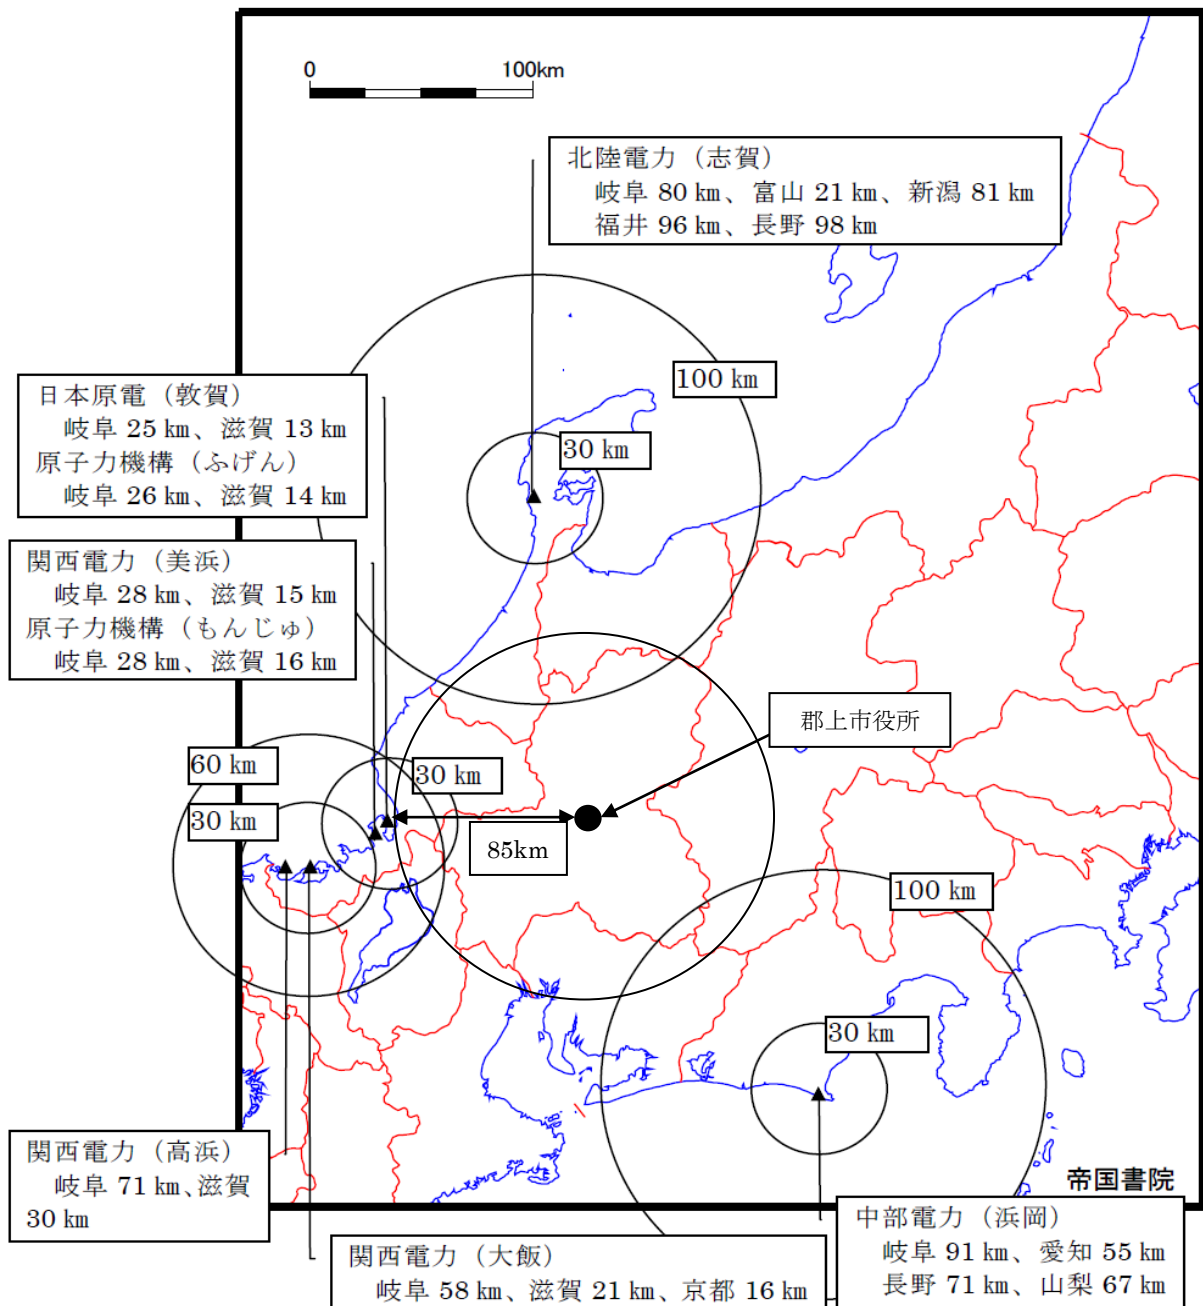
0
100km

北陸電力（志賀）
岐阜 80 ㎞、富山 21 ㎞、新潟 81 ㎞
福井 96 ㎞、長野 98 ㎞

100 ㎞

30 ㎞

日本原電（敦賀）
岐阜 25 ㎞、滋賀 13 ㎞
原子力機構（ふげん）
岐阜 26 ㎞、滋賀 14 ㎞

関西電力（美浜）
岐阜 28 ㎞、滋賀 15 ㎞
原子力機構（もんじゅ）
岐阜 28 ㎞、滋賀 16 ㎞

郡上市役所

60 ㎞

30 ㎞

30 ㎞

85km

100 ㎞

30 ㎞

帝国書院

関西電力（高浜）
岐阜 71 ㎞、滋賀 30 ㎞

関西電力（大飯）
岐阜 58 ㎞、滋賀 21 ㎞、京都 16 ㎞

中部電力（浜岡）
岐阜 91 ㎞、愛知 55 ㎞
長野 71 ㎞、山梨 67 ㎞